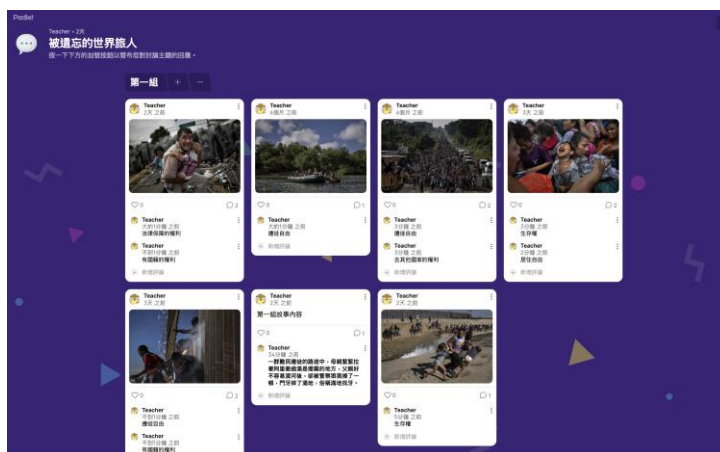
Padlet

Teacher • 2天

被遺忘的世界旅人

按一下下方的加號按鈕以發佈您對討論主題的回應。

第一組

Teacher
2天 之前

0 2

Teacher
大約1分鐘 之前
追求保護的權利

Teacher
不到1分鐘 之前
有國籍的權利

新增評論

Teacher
4個月 之前

0 1

Teacher
大約1分鐘 之前
遷徙自由

新增評論

Teacher
4個月 之前

0 2

Teacher
3分鐘 之前
遷徙自由

Teacher
2分鐘 之前
去其他國家的權利

新增評論

Teacher
2天 之前

0 2

Teacher
3分鐘 之前
生存權

Teacher
2分鐘 之前
居住自由

新增評論

Teacher
2天 之前

0 2

Teacher
不到1分鐘 之前
遷徙自由

Teacher
不到1分鐘 之前
有國籍的權利

Teacher
2天 之前

第一組故事內容

0 1

Teacher
34分鐘 之前
一群難民遷徙的路途中，母親緊緊拉著阿曼者遠離危險的地方，父親好不容易逃過，卻被警察禁錮了一帳，門牙掉了滿地，母親淚流滿面。

新增評論

Teacher
2天 之前

0 1

Teacher
5分鐘 之前
生存權

新增評論